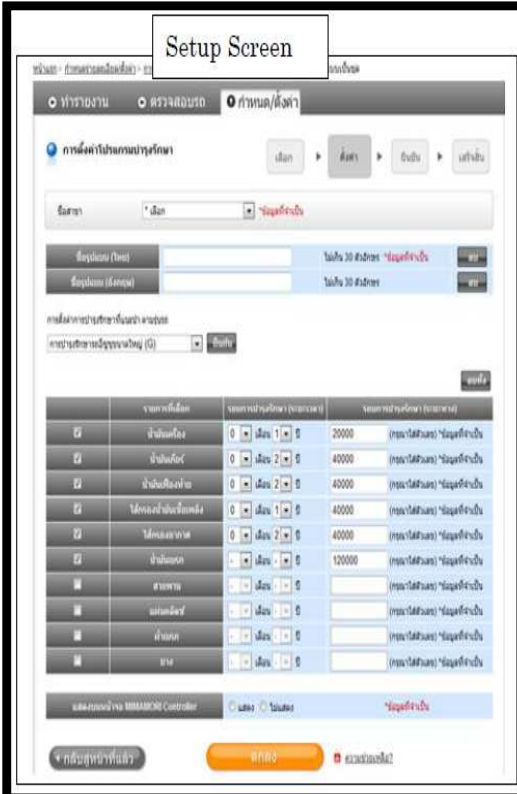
Setup Screen

หน้าแรก > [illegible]

ทำรายงาน | ตรวจสอบรถ | กำหนด/ตั้งค่า

การตั้งค่าโปรแกรมบำรุงรักษา

เลือก ▶ ตั้งค่า ▶ ยืนยัน ▶ เสร็จสิ้น

ชื่อสาขา | * เลือก | *ข้อมูลที่จำเป็น

| ชื่อรูปแบบ (ไทย) | | ไม่เกิน 30 ตัวอักษร *ข้อมูลที่จำเป็น | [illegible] |
|---|---|---|---|
| ชื่อรูปแบบ (อังกฤษ) | | ไม่เกิน 30 ตัวอักษร | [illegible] |

การตั้งค่าการบำรุงรักษาที่แนะนำ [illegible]

การบำรุงรักษา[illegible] (G) | ยืนยัน

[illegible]

| | รายการที่เลือก | รอบการบำรุงรักษา (ระยะเวลา) | รอบการบำรุงรักษา (ระยะทาง) |
|---|---|---|---|
| ☑ | น้ำมันเครื่อง | 0 เดือน 1 ปี | 20000 (กรุณาใส่ตัวเลข) *ข้อมูลที่จำเป็น |
| ☑ | น้ำมันเกียร์ | 0 เดือน 2 ปี | 40000 (กรุณาใส่ตัวเลข) *ข้อมูลที่จำเป็น |
| ☑ | น้ำมันเฟืองท้าย | 0 เดือน 2 ปี | 40000 (กรุณาใส่ตัวเลข) *ข้อมูลที่จำเป็น |
| ☑ | ไส้กรองน้ำมันเชื้อเพลิง | 0 เดือน 1 ปี | 40000 (กรุณาใส่ตัวเลข) *ข้อมูลที่จำเป็น |
| ☑ | ไส้กรองอากาศ | 0 เดือน 2 ปี | 40000 (กรุณาใส่ตัวเลข) *ข้อมูลที่จำเป็น |
| ☑ | น้ำมันเบรค | - เดือน - ปี | 120000 (กรุณาใส่ตัวเลข) *ข้อมูลที่จำเป็น |
| ☐ | สายพาน | - เดือน - ปี | (กรุณาใส่ตัวเลข) *ข้อมูลที่จำเป็น |
| ☐ | แผ่นคลัตช์ | - เดือน - ปี | (กรุณาใส่ตัวเลข) *ข้อมูลที่จำเป็น |
| ☐ | ผ้าเบรค | - เดือน - ปี | (กรุณาใส่ตัวเลข) *ข้อมูลที่จำเป็น |
| ☐ | ยาง | - เดือน - ปี | (กรุณาใส่ตัวเลข) *ข้อมูลที่จำเป็น |

แสดงบนหน้าจอ MIMAMORI Controller | ○ แสดง ○ ไม่แสดง | *ข้อมูลที่จำเป็น

◂ กลับสู่หน้าที่แล้ว | ตกลง | ความช่วยเหลือ?